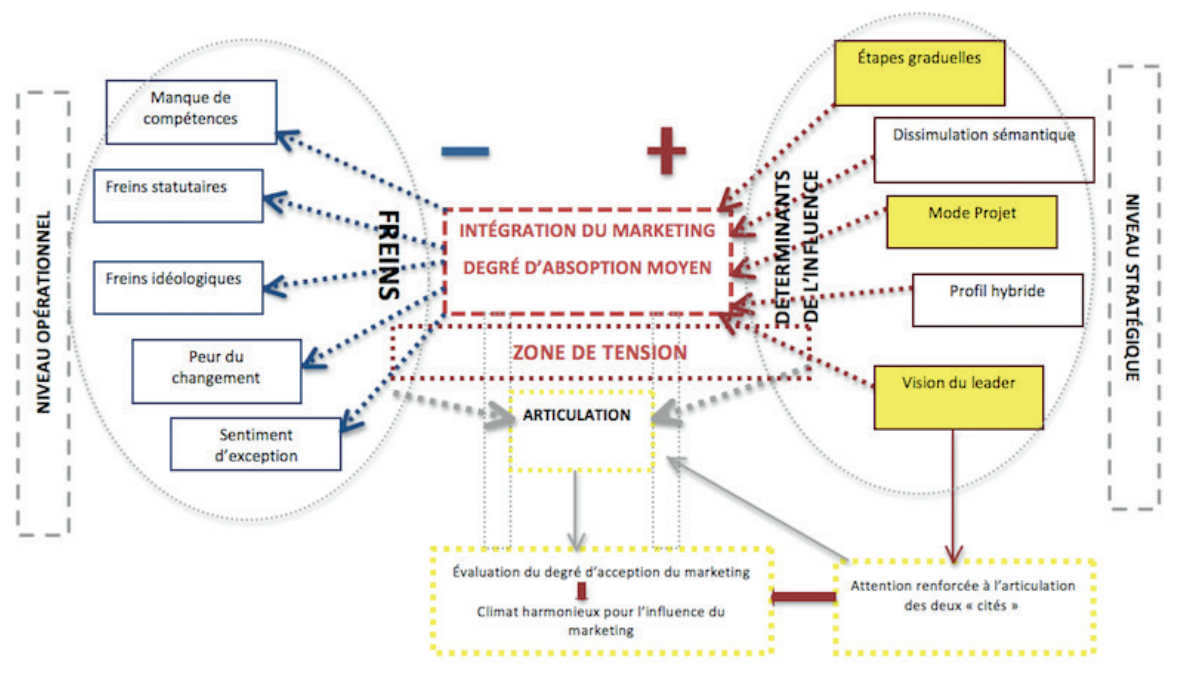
NIVEAU OPÉRATIONNEL

Manque de compétences

Freins statutaires

Freins idéologiques

Peur du changement

Sentiment d'exception

FREINS

−

+

INTÉGRATION DU MARKETING

DEGRÉ D'ABSOPTION MOYEN

ZONE DE TENSION

ARTICULATION

DÉTERMINANTS DE L'INFLUENCE

Étapes graduelles

Dissimulation sémantique

Mode Projet

Profil hybride

Vision du leader

NIVEAU STRATÉGIQUE

Évaluation du degré d'acception du marketing

Climat harmonieux pour l'influence du marketing

Attention renforcée à l'articulation des deux « cités »